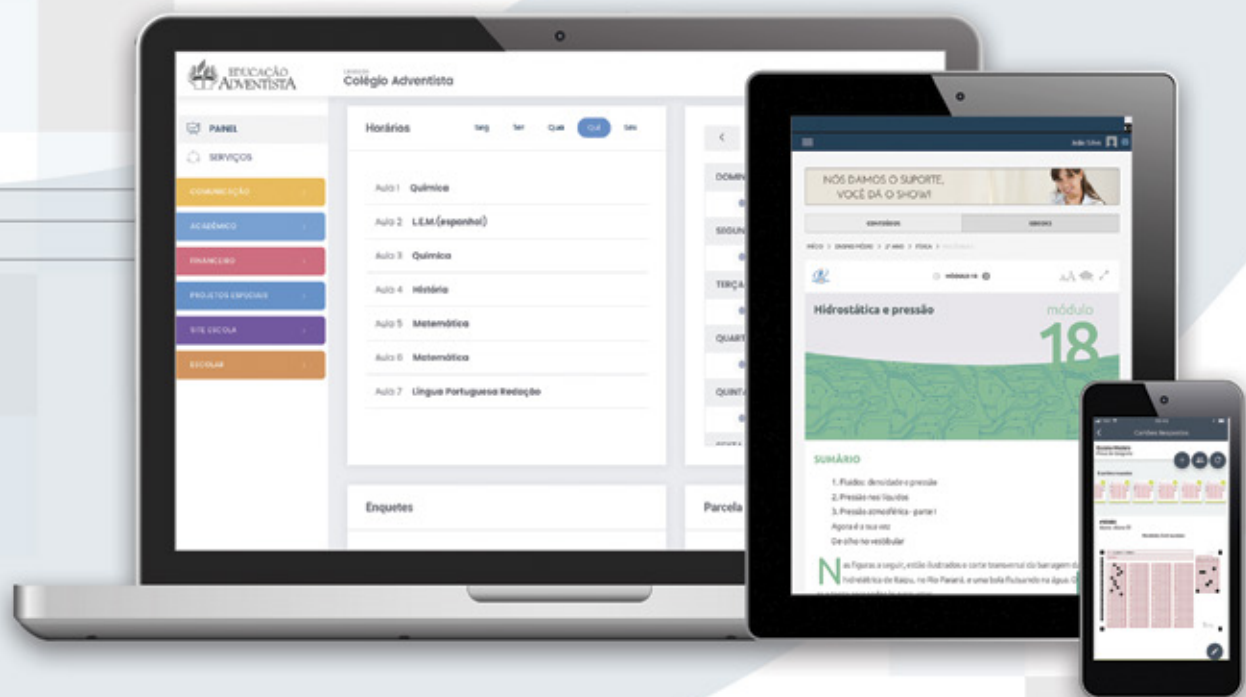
EDUCAÇÃO ADVENTISTA

Colégio Adventista

PAINEL
SERVIÇOS
COMUNICAÇÃO
ACADÊMICO
FINANCEIRO
PROJETOS ESPECIAIS
SITE ESCOLA
ESCOLAR

Horários
Seg Ter Qua Qui Sex

Aula 1 Química
Aula 2 L.E.M.(espanhol)
Aula 3 Química
Aula 4 História
Aula 5 Matemática
Aula 6 Matemática
Aula 7 Língua Portuguesa Redação

Enquetes

DOMIN
SEGUN
TERÇA
QUART
QUINTA

Parcela

NOS DAMOS O SUPORTE, VOCÊ DÁ O SHOW!

Hidrostática e pressão
módulo 18

SUMÁRIO
1. Fluidos: densidade e pressão
2. Pressão nos líquidos
3. Pressão atmosférica - parte I
Agora é a sua vez
De olho no vestibular

Nas figuras a seguir, estão ilustrados o corte transversal da barragem da hidrelétrica de Itaipu, no Rio Paraná, e uma bola flutuando na água.

Cartões Resposta